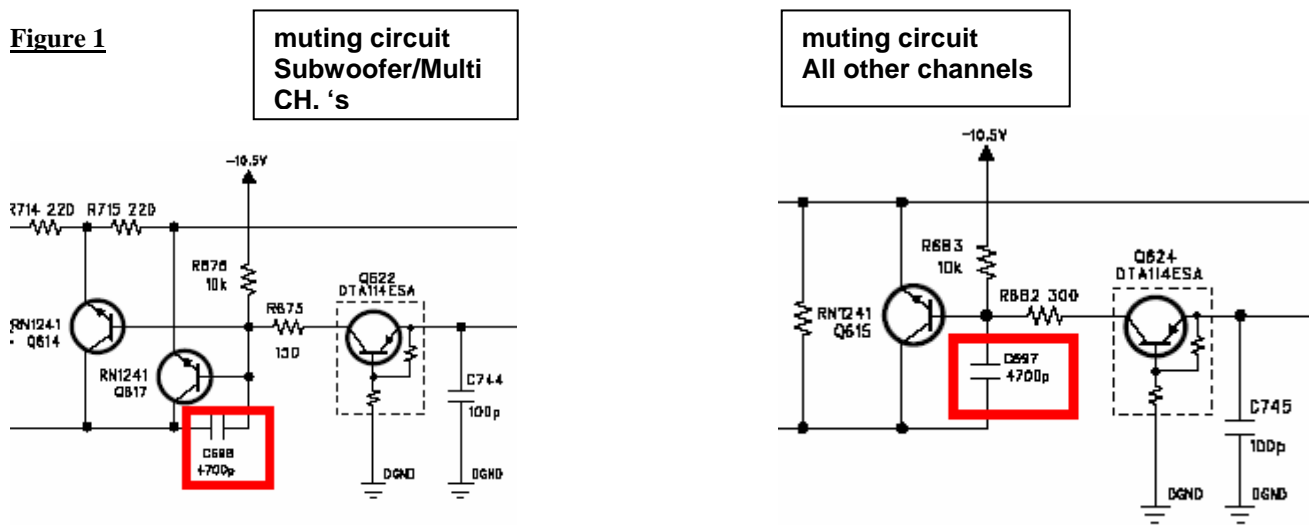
Figure 1

muting circuit Subwoofer/Multi CH. 's

muting circuit All other channels

-10.5V

R714 220 R715 220

R676 10k

R675 130

Q622 DTA114ESA

RN1241 Q614

RN1241 Q617

C744 100p

C698 4700p

DGND

DGND

-10.5V

R683 10k

RN1241 Q615

R682 300

Q624 DTA114ESA

C697 4700p

C745 100p

DGND

DGND